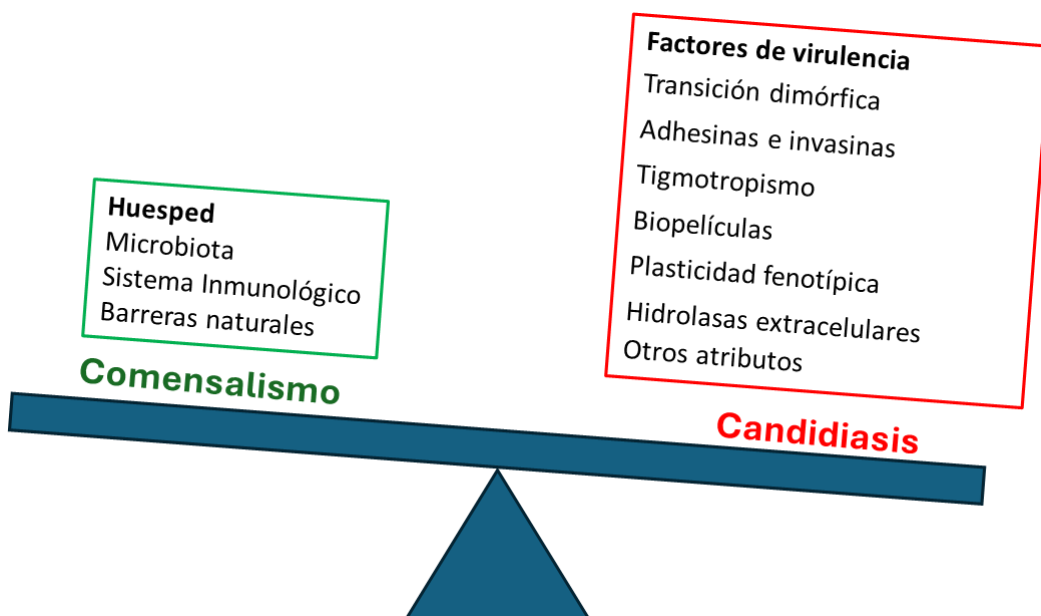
Huesped
Microbiota
Sistema Inmunológico
Barreras naturales

Comensalismo

Factores de virulencia
Transición dimórfica
Adhesinas e invasinas
Tigmotropismo
Biopelículas
Plasticidad fenotípica
Hidrolasas extracelulares
Otros atributos

Candidiasis